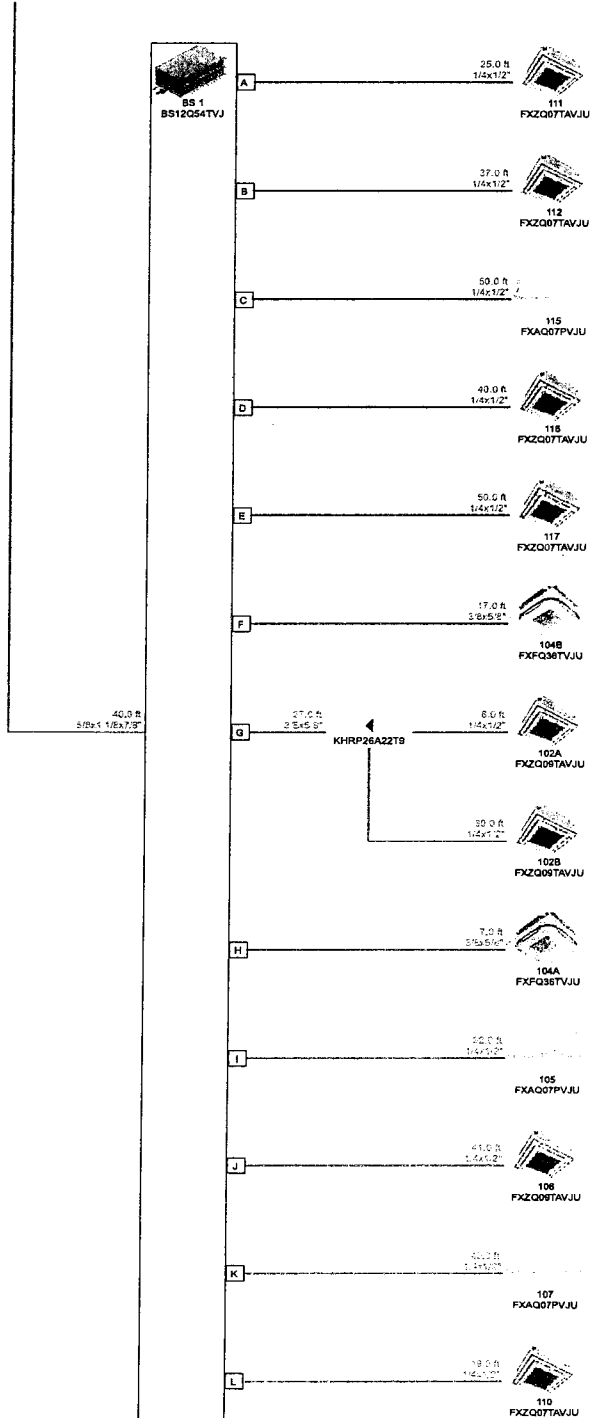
BS 1
BS12Q54TVJ

A
25.0 ft
1/4x1/2"
111
FXZQ07TAVJU

B
37.0 ft
1/4x1/2"
112
FXZQ07TAVJU

C
50.0 ft
1/4x1/2"
115
FXAQ07PVJU

D
40.0 ft
1/4x1/2"
116
FXZQ07TAVJU

E
50.0 ft
1/4x1/2"
117
FXZQ07TAVJU

F
17.0 ft
3/8x5/8"
104B
FXFQ36TVJU

40.0 ft
5/8x1 1/8x7/8"

G
27.0 ft
3/8x5/8"
KHRP26A22T9
6.0 ft
1/4x1/2"
102A
FXZQ09TAVJU

30.0 ft
1/4x1/2"
102B
FXZQ09TAVJU

H
7.0 ft
3/8x5/8"
104A
FXFQ36TVJU

I
32.0 ft
1/4x1/2"
105
FXAQ07PVJU

J
41.0 ft
1/4x1/2"
106
FXZQ09TAVJU

K
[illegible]
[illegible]
107
FXAQ07PVJU

L
19.0 ft
1/4x1/2"
110
FXZQ07TAVJU